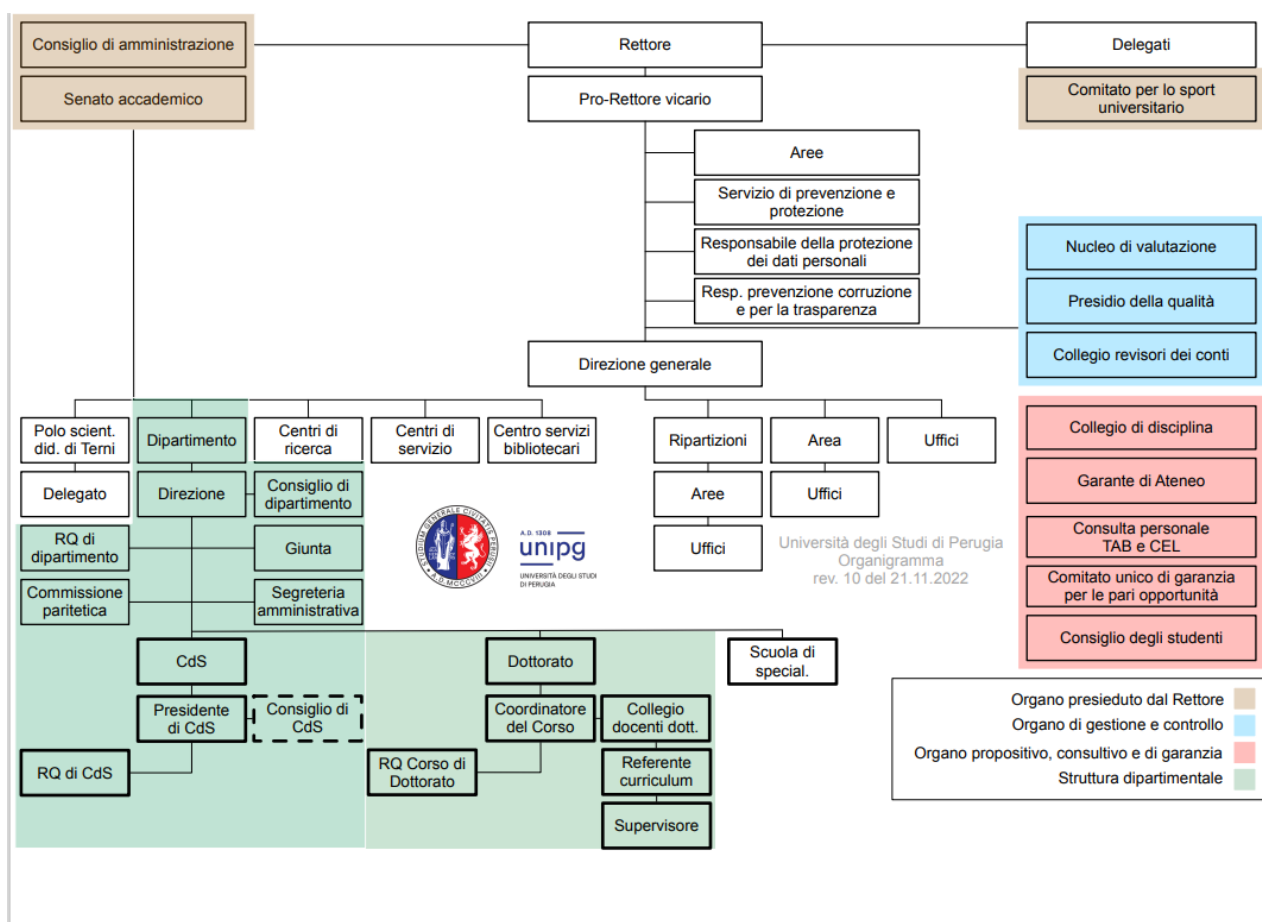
Consiglio di amministrazione

Senato accademico

Rettore

Pro-Rettore vicario

Delegati

Comitato per lo sport universitario

Aree

Servizio di prevenzione e protezione

Responsabile della protezione dei dati personali

Resp. prevenzione corruzione e per la trasparenza

Nucleo di valutazione

Presidio della qualità

Collegio revisori dei conti

Direzione generale

Polo scient. did. di Terni

Delegato

Dipartimento

Direzione

Centri di ricerca

Consiglio di dipartimento

Centri di servizio

Centro servizi bibliotecari

Ripartizioni

Aree

Uffici

Area

Uffici

Uffici

Collegio di disciplina

Garante di Ateneo

Consulta personale TAB e CEL

Comitato unico di garanzia per le pari opportunità

Consiglio degli studenti

RQ di dipartimento

Giunta

Commissione paritetica

Segreteria amministrativa

A.D. 1308 unipg UNIVERSITÀ DEGLI STUDI DI PERUGIA

STUDIUM GENERALE CIVITATIS PERUSII A.D. MCCCVIII

Università degli Studi di Perugia Organigramma rev. 10 del 21.11.2022

CdS

Presidente di CdS

Consiglio di CdS

RQ di CdS

Dottorato

Coordinatore del Corso

Collegio docenti dott.

RQ Corso di Dottorato

Referente curriculum

Supervisore

Scuola di special.

Organo presieduto dal Rettore

Organo di gestione e controllo

Organo propositivo, consultivo e di garanzia

Struttura dipartimentale